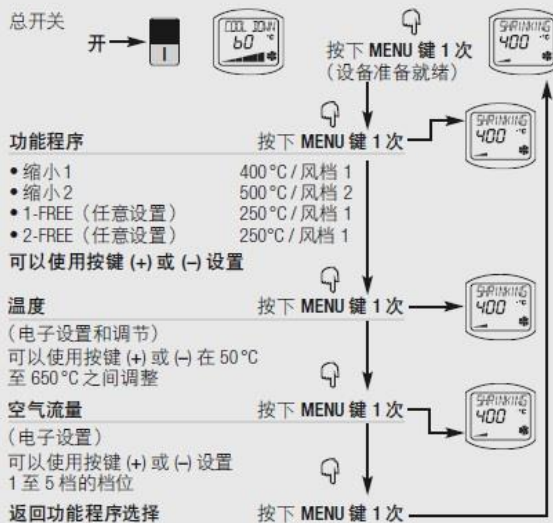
总开关

开

COOL DOWN
60 °C

按下 MENU 键 1 次
（设备准备就绪）

SHRINKING
400 °C

功能程序
按下 MENU 键 1 次

SHRINKING
400 °C

• 缩小 1　400°C / 风档 1
• 缩小 2　500°C / 风档 2
• 1-FREE（任意设置）　250°C / 风档 1
• 2-FREE（任意设置）　250°C / 风档 1
可以使用按键 (+) 或 (–) 设置

温度
按下 MENU 键 1 次

SHRINKING
400 °C

（电子设置和调节）
可以使用按键 (+) 或 (–) 在 50°C 至 650°C 之间调整

空气流量
按下 MENU 键 1 次

SHRINKING
400 °C

（电子设置）
可以使用按键 (+) 或 (–) 设置 1 至 5 档的档位

返回功能程序选择
按下 MENU 键 1 次